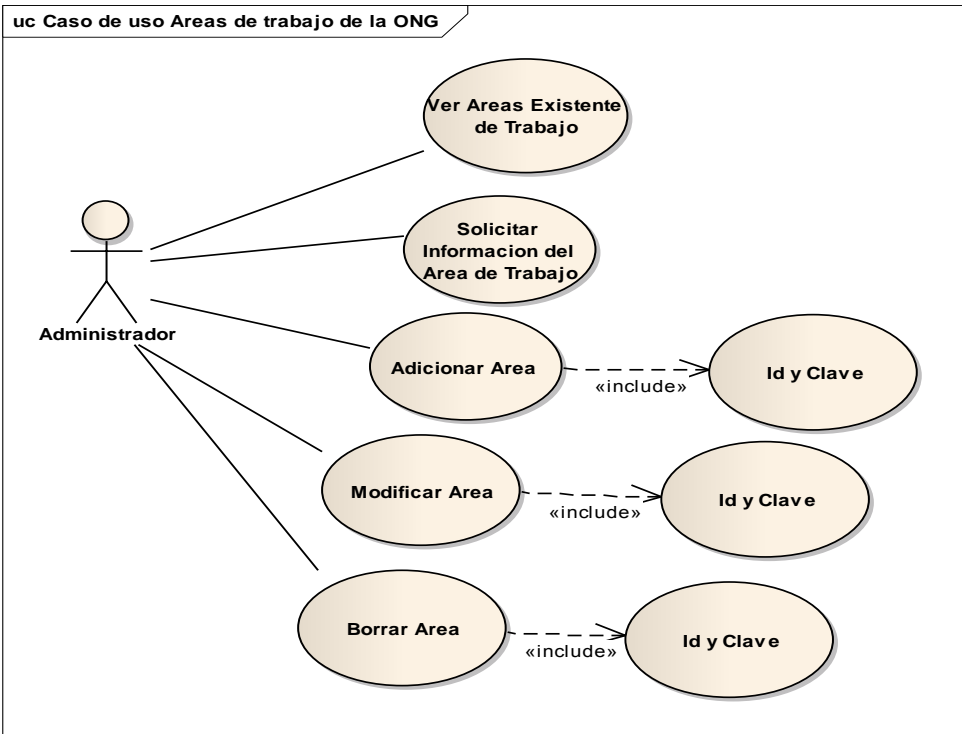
uc Caso de uso Areas de trabajo de la ONG

Ver Areas Existente de Trabajo

Solicitar Informacion del Area de Trabajo

Administrador

Adicionar Area

«include»

Id y Clave

Modificar Area

«include»

Id y Clave

Borrar Area

«include»

Id y Clave